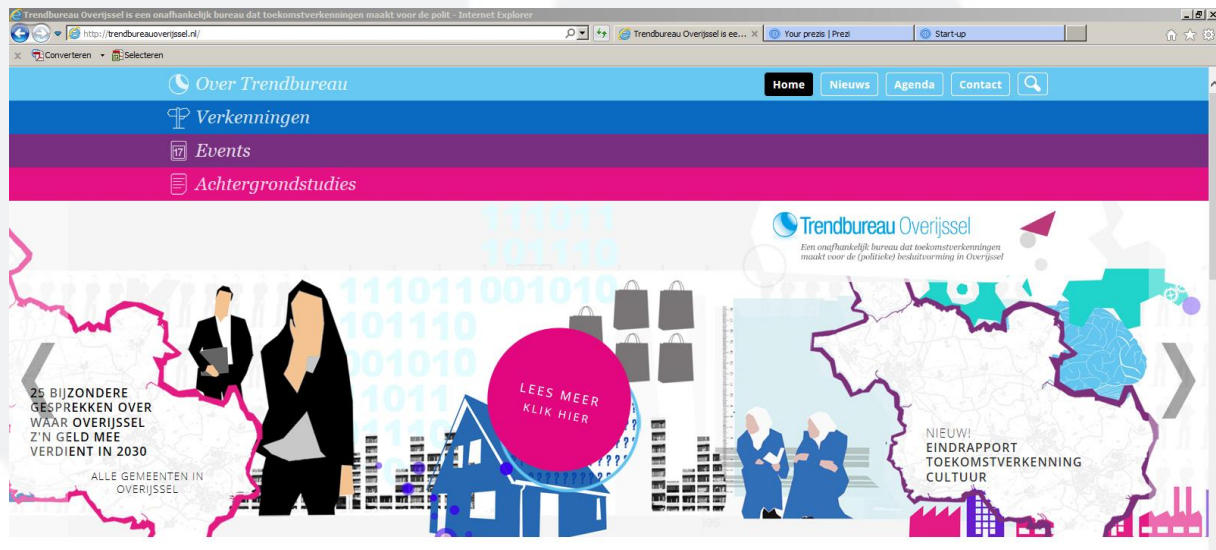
Trendbureau Overijssel is een onafhankelijk bureau dat toekomstverkenningen maakt voor de polit - Internet Explorer

http://trendbureauoverijssel.nl/

Trendbureau Overijssel is ee... ×

Your prezis | Prezi

Start-up

Converteren Selecteren

Over Trendbureau

Home Nieuws Agenda Contact

Verkenningen

Events

Achtergrondstudies

Trendbureau Overijssel

Een onafhankelijk bureau dat toekomstverkenningen maakt voor de (politieke) besluitvorming in Overijssel

111011001010
101110
001010
1011

25 BIJZONDERE GESPREKKEN OVER WAAR OVERIJSSEL Z'N GELD MEE VERDIENT IN 2030

ALLE GEMEENTEN IN OVERIJSSEL

LEES MEER
KLIK HIER

NIEUW!
EINDRAPPORT TOEKOMSTVERKENNING CULTUUR